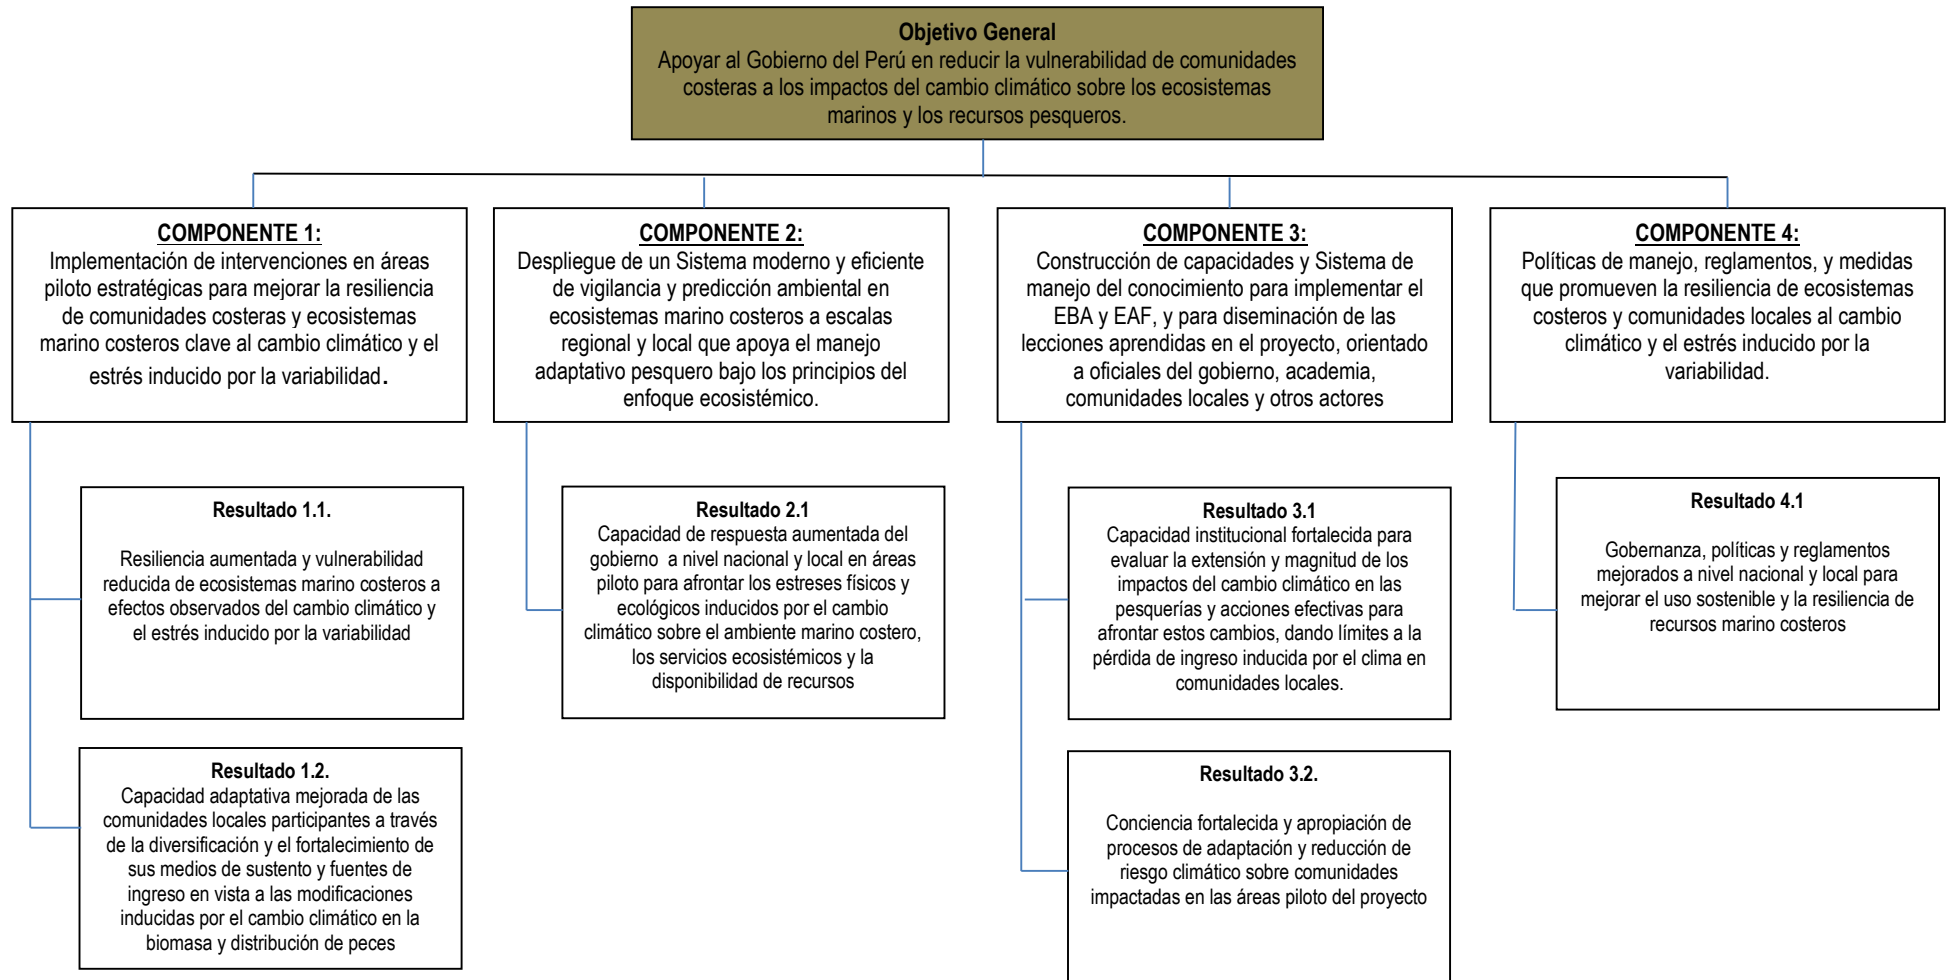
**Objetivo General**
Apoyar al Gobierno del Perú en reducir la vulnerabilidad de comunidades costeras a los impactos del cambio climático sobre los ecosistemas marinos y los recursos pesqueros.

**COMPONENTE 1:**
Implementación de intervenciones en áreas piloto estratégicas para mejorar la resiliencia de comunidades costeras y ecosistemas marino costeros clave al cambio climático y el estrés inducido por la variabilidad.

**Resultado 1.1.**

Resiliencia aumentada y vulnerabilidad reducida de ecosistemas marino costeros a efectos observados del cambio climático y el estrés inducido por la variabilidad

**Resultado 1.2.**
Capacidad adaptativa mejorada de las comunidades locales participantes a través de la diversificación y el fortalecimiento de sus medios de sustento y fuentes de ingreso en vista a las modificaciones inducidas por el cambio climático en la biomasa y distribución de peces

**COMPONENTE 2:**
Despliegue de un Sistema moderno y eficiente de vigilancia y predicción ambiental en ecosistemas marino costeros a escalas regional y local que apoya el manejo adaptativo pesquero bajo los principios del enfoque ecosistémico.

**Resultado 2.1**
Capacidad de respuesta aumentada del gobierno a nivel nacional y local en áreas piloto para afrontar los estreses físicos y ecológicos inducidos por el cambio climático sobre el ambiente marino costero, los servicios ecosistémicos y la disponibilidad de recursos

**COMPONENTE 3:**
Construcción de capacidades y Sistema de manejo del conocimiento para implementar el EBA y EAF, y para diseminación de las lecciones aprendidas en el proyecto, orientado a oficiales del gobierno, academia, comunidades locales y otros actores

**Resultado 3.1**
Capacidad institucional fortalecida para evaluar la extensión y magnitud de los impactos del cambio climático en las pesquerías y acciones efectivas para afrontar estos cambios, dando límites a la pérdida de ingreso inducida por el clima en comunidades locales.

**Resultado 3.2.**

Conciencia fortalecida y apropiación de procesos de adaptación y reducción de riesgo climático sobre comunidades impactadas en las áreas piloto del proyecto

**COMPONENTE 4:**
Políticas de manejo, reglamentos, y medidas que promueven la resiliencia de ecosistemas costeros y comunidades locales al cambio climático y el estrés inducido por la variabilidad.

**Resultado 4.1**

Gobernanza, políticas y reglamentos mejorados a nivel nacional y local para mejorar el uso sostenible y la resiliencia de recursos marino costeros